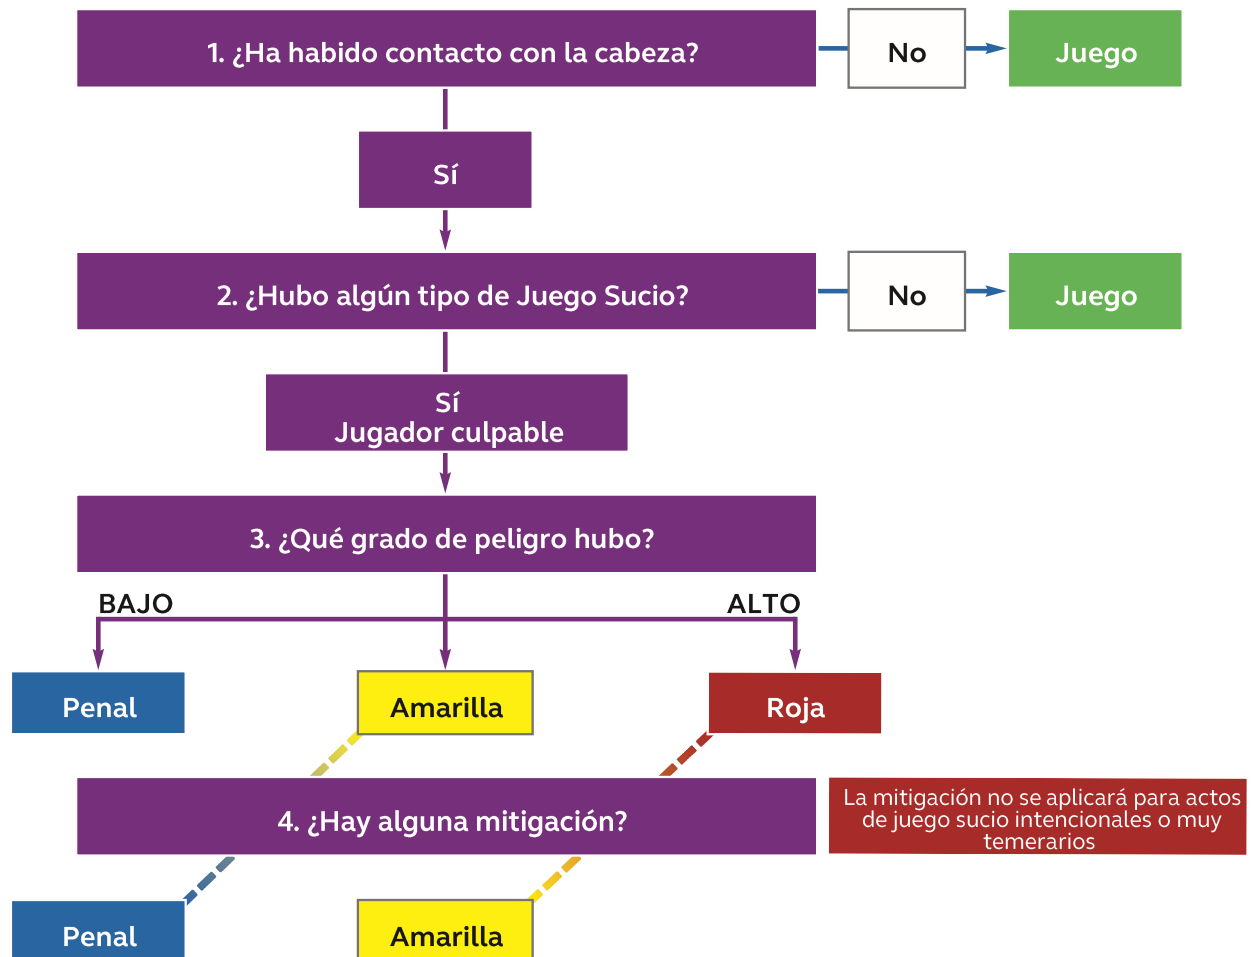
1. ¿Ha habido contacto con la cabeza?

No

Juego

Sí

2. ¿Hubo algún tipo de Juego Sucio?

No

Juego

Sí
Jugador culpable

3. ¿Qué grado de peligro hubo?

BAJO

ALTO

Penal

Amarilla

Roja

4. ¿Hay alguna mitigación?

La mitigación no se aplicará para actos de juego sucio intencionales o muy temerarios

Penal

Amarilla